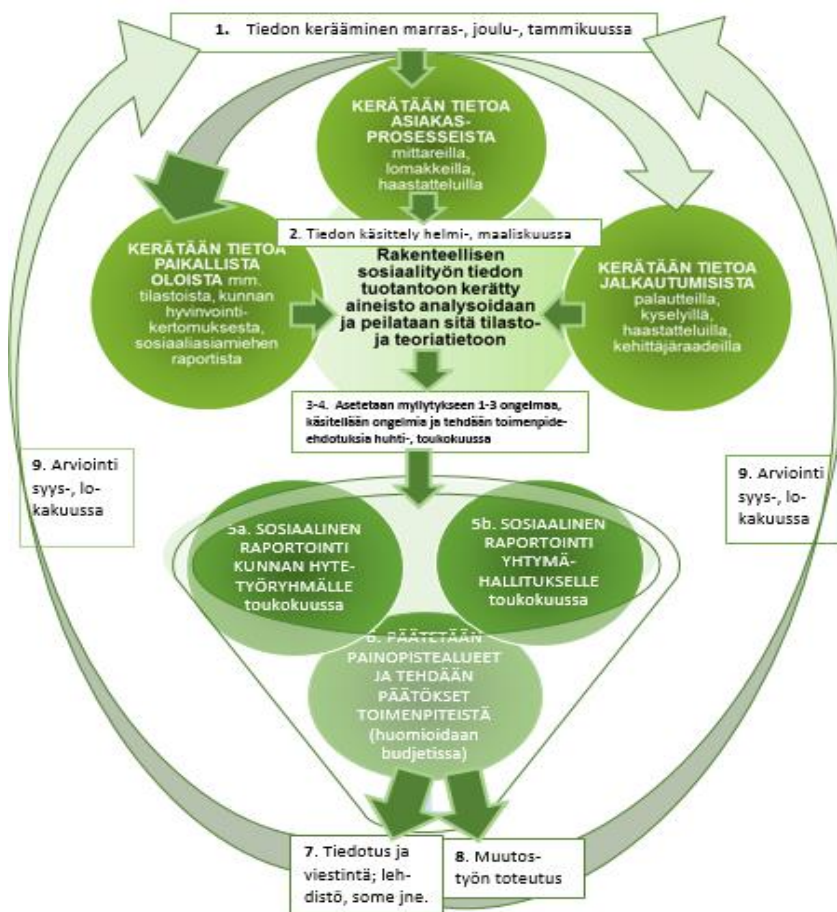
1. Tiedon kerääminen marras-, joulu-, tammikuussa

KERÄTÄÄN TIETOA ASIAKASPROSESSEISTA mittareilla, lomakkeilla, haastatteluilla

2. Tiedon käsittely helmi-, maaliskuussa

KERÄTÄÄN TIETOA PAIKALLISTA OLOISTA mm. tilastoista, kunnan hyvinvointikertomuksesta, sosiaaliasiamiehen raportista

Rakenteellisen sosiaalityön tiedon tuotantoon kerätty aineisto analysoidaan ja peilataan sitä tilasto- ja teoriatietoon

KERÄTÄÄN TIETOA JALKAUTUMISISTA palautteilla, kyselyillä, haastatteluilla, kehittäjäraadeilla

3-4. Asetetaan myllytykseen 1-3 ongelmaa, käsitellään ongelmia ja tehdään toimenpide-ehdotuksia huhti-, toukokuussa

9. Arviointi syys-, lokakuussa

9. Arviointi syys-, lokakuussa

5a. SOSIAALINEN RAPORTOINTI KUNNAN HYTE-TYÖRYHMÄLLE toukokuussa

5b. SOSIAALINEN RAPORTOINTI YHTYMÄHALLITUKSELLE toukokuussa

6. PÄÄTETÄÄN PAINOPISTEALUEET JA TEHDÄÄN PÄÄTÖKSET TOIMENPITEISTÄ (huomioidaan budjetissa)

7. Tiedotus ja viestintä; lehdistö, some jne.

8. Muutostyön toteutus